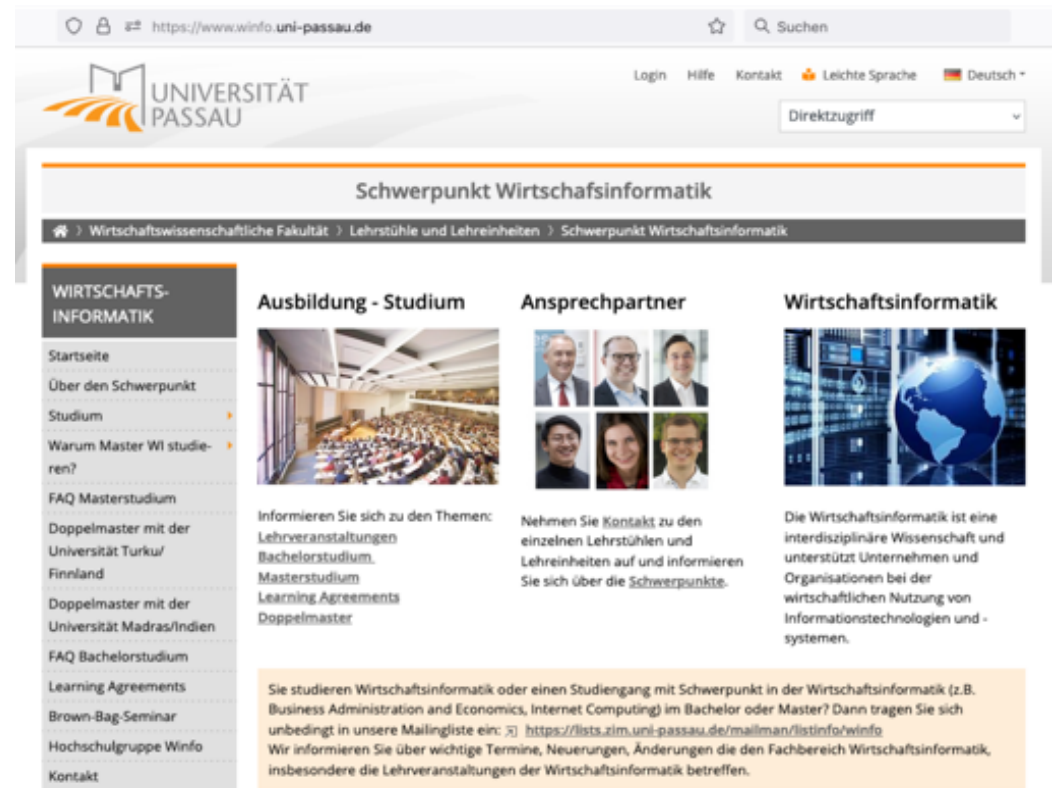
https://www.winfo.uni-passau.de

Suchen

UNIVERSITÄT PASSAU

Login Hilfe Kontakt Leichte Sprache Deutsch

Direktzugriff

Schwerpunkt Wirtschafsinformatik

Wirtschaftswissenschaftliche Fakultät › Lehrstühle und Lehreinheiten › Schwerpunkt Wirtschaftsinformatik

WIRTSCHAFTS-INFORMATIK

Startseite
Über den Schwerpunkt
Studium
Warum Master WI studieren?
FAQ Masterstudium
Doppelmaster mit der Universität Turku/ Finnland
Doppelmaster mit der Universität Madras/Indien
FAQ Bachelorstudium
Learning Agreements
Brown-Bag-Seminar
Hochschulgruppe Winfo
Kontakt

Ausbildung - Studium

Informieren Sie sich zu den Themen:
Lehrveranstaltungen
Bachelorstudium
Masterstudium
Learning Agreements
Doppelmaster

Ansprechpartner

Nehmen Sie Kontakt zu den einzelnen Lehrstühlen und Lehreinheiten auf und informieren Sie sich über die Schwerpunkte.

Wirtschaftsinformatik

Die Wirtschaftsinformatik ist eine interdisziplinäre Wissenschaft und unterstützt Unternehmen und Organisationen bei der wirtschaftlichen Nutzung von Informationstechnologien und -systemen.

Sie studieren Wirtschaftsinformatik oder einen Studiengang mit Schwerpunkt in der Wirtschaftsinformatik (z.B. Business Administration and Economics, Internet Computing) im Bachelor oder Master? Dann tragen Sie sich unbedingt in unsere Mailingliste ein: https://lists.zim.uni-passau.de/mailman/listinfo/winfo
Wir informieren Sie über wichtige Termine, Neuerungen, Änderungen die den Fachbereich Wirtschaftsinformatik, insbesondere die Lehrveranstaltungen der Wirtschaftsinformatik betreffen.